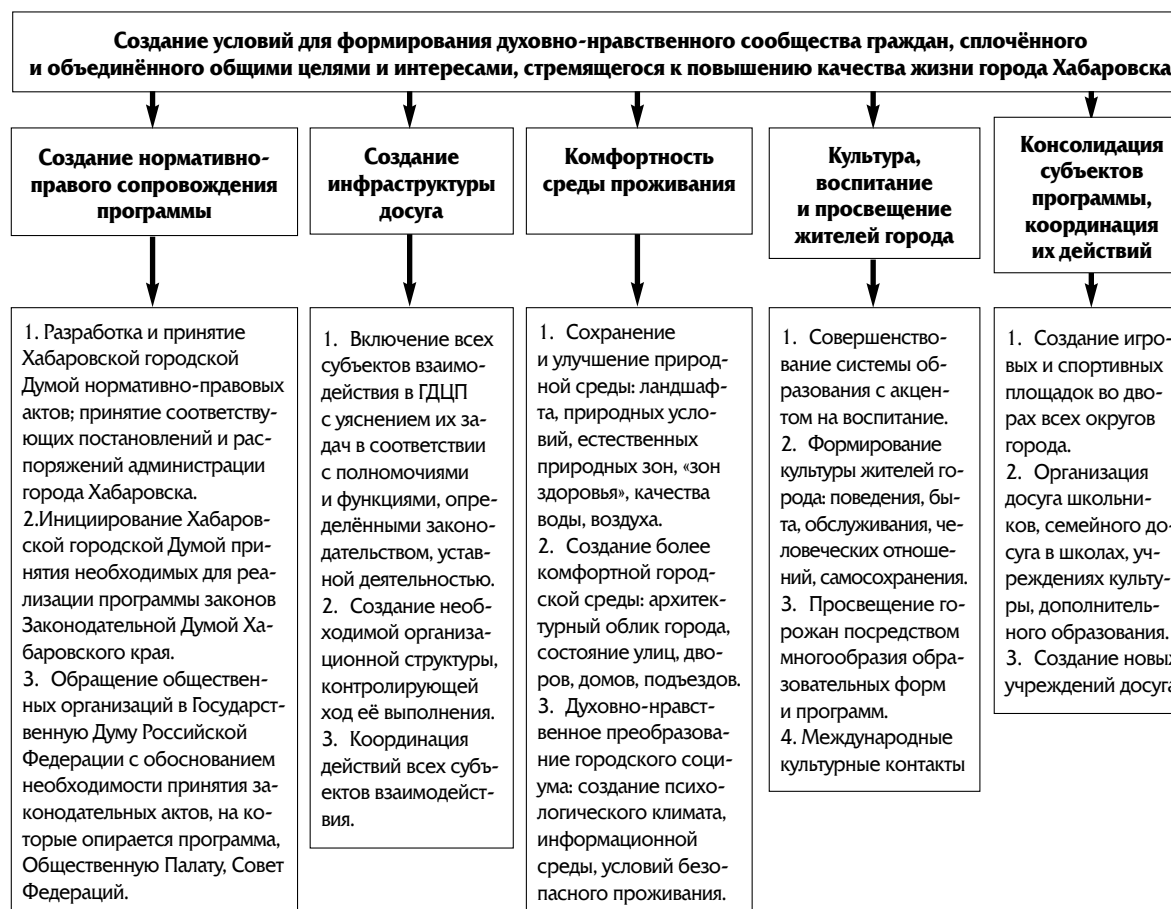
Создание условий для формирования духовно-нравственного сообщества граждан, сплочённого и объединённого общими целями и интересами, стремящегося к повышению качества жизни города Хабаровска

Создание нормативно-правого сопровождения программы

1. Разработка и принятие Хабаровской городской Думой нормативно-правовых актов; принятие соответствующих постановлений и распоряжений администрации города Хабаровска.
2.Инициирование Хабаровской городской Думой принятия необходимых для реализации программы законов Законодательной Думой Хабаровского края.
3. Обращение общественных организаций в Государственную Думу Российской Федерации с обоснованием необходимости принятия законодательных актов, на которые опирается программа, Общественную Палату, Совет Федераций.

Создание инфраструктуры досуга

1. Включение всех субъектов взаимодействия в ГДЦП с уяснением их задач в соответствии с полномочиями и функциями, определёнными законодательством, уставной деятельностью.
2. Создание необходимой организационной структуры, контролирующей ход её выполнения.
3. Координация действий всех субъектов взаимодействия.

Комфортность среды проживания

1. Сохранение и улучшение природной среды: ландшафта, природных условий, естественных природных зон, «зон здоровья», качества воды, воздуха.
2. Создание более комфортной городской среды: архитектурный облик города, состояние улиц, дворов, домов, подъездов.
3. Духовно-нравственное преобразование городского социума: создание психологического климата, информационной среды, условий безопасного проживания.

Культура, воспитание и просвещение жителей города

1. Совершенствование системы образования с акцентом на воспитание.
2. Формирование культуры жителей города: поведения, быта, обслуживания, человеческих отношений, самосохранения.
3. Просвещение горожан посредством многообразия образовательных форм и программ.
4. Международные культурные контакты

Консолидация субъектов программы, координация их действий

1. Создание игровых и спортивных площадок во дворах всех округов города.
2. Организация досуга школьников, семейного досуга в школах, учреждениях культуры, дополнительного образования.
3. Создание новых учреждений досуга